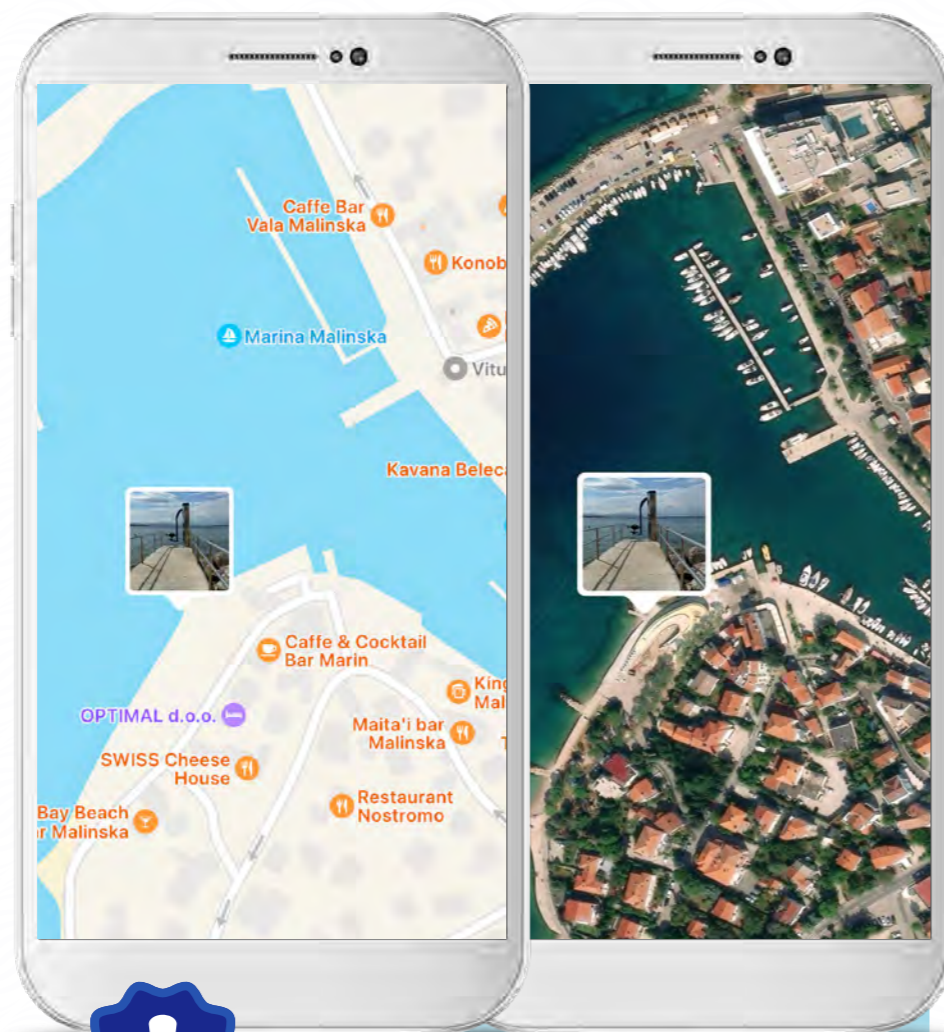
Caffe Bar
Vala Malinska

Konob

Marina Malinska

Vitu

Kavana Belec

Caffe & Cocktail
Bar Marin

King
Mal

OPTIMAL d.o.o.

Maita'i bar
Malinska

SWISS Cheese
House

Bay Beach
r Malinska

Restaurant
Nostromo